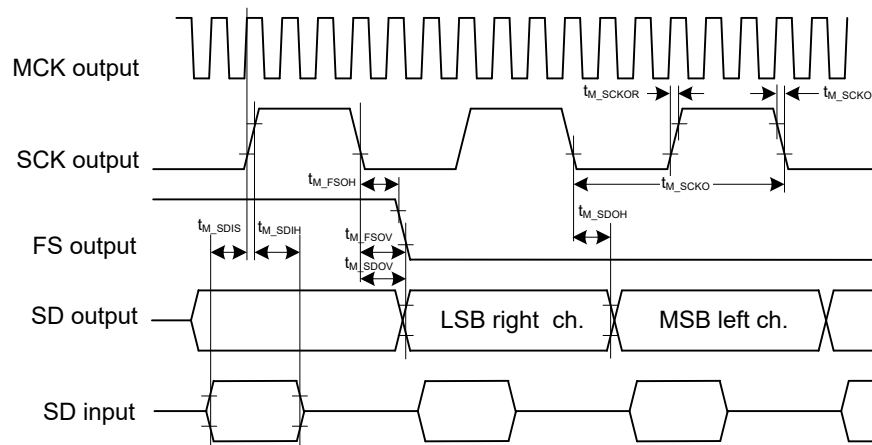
MCK output

$t_{M\_SCKOR}$

$t_{M\_SCKOF}$

SCK output

$t_{M\_FSOH}$

$t_{M\_SCKO}$

$t_{M\_SDOH}$

$t_{M\_SDIS}$

$t_{M\_SDIH}$

FS output

$t_{M\_FSOV}$

$t_{M\_SDOV}$

SD output

LSB right ch.

MSB left ch.

SD input